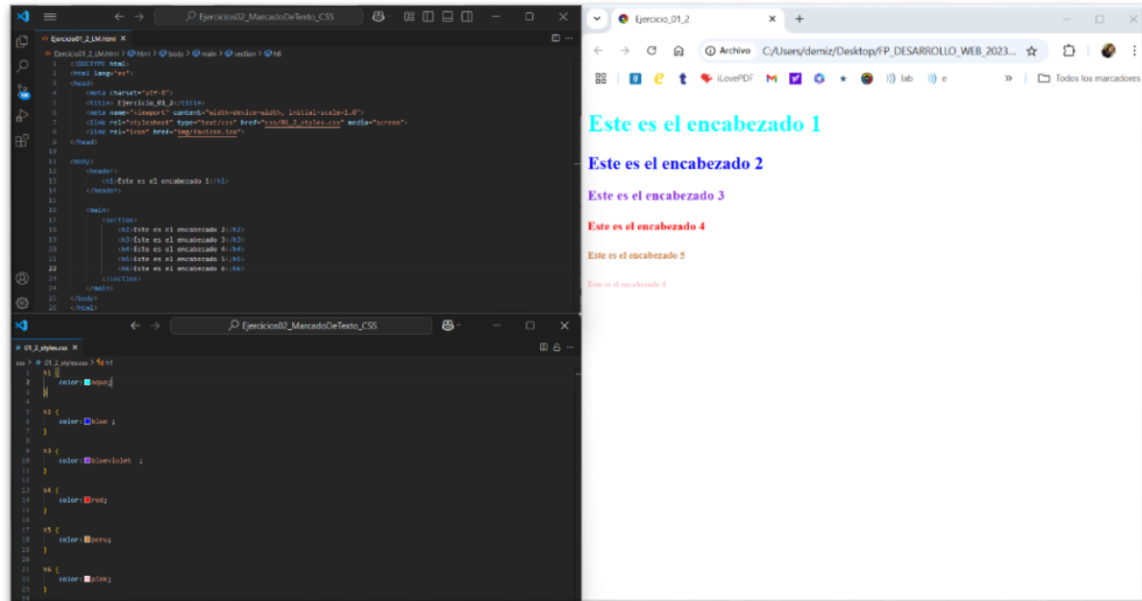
Ejercicios02_MarcadoDeTexto_CSS

Ejercicio01_2_LM.html ×

Ejercicio01_2_LM.html > html > body > main > section > h6

1 <!DOCTYPE html>
2 <html lang="es">
3 <head>
4 <meta charset="utf-8">
5 <title> Ejercicio_01_2</title>
6 <meta name="viewport" content="width=device-width, initial-scale=1.0">
7 <link rel="stylesheet" type="text/css" href="css/01_2_styles.css" media="screen">
8 <link rel="icon" href="img/favicon.ico">
9 </head>
10
11 <body>
12 <header>
13 <h1>Este es el encabezado 1</h1>
14 </header>
15
16 <main>
17 <section>
18 <h2>Este es el encabezado 2</h2>
19 <h3>Este es el encabezado 3</h3>
20 <h4>Este es el encabezado 4</h4>
21 <h5>Este es el encabezado 5</h5>
22 <h6>Este es el encabezado 6</h6>
23 </section>
24 </main>
25 </body>
26 </html>

Ejercicios02_MarcadoDeTexto_CSS

01_2_styles.css ×

css > # 01_2_styles.css > h1

1 h1 {
2 color: aqua;
3 }
4
5 h2 {
6 color: blue ;
7 }
8
9 h3 {
10 color: blueviolet ;
11 }
12
13 h4 {
14 color: red;
15 }
16
17 h5 {
18 color: peru;
19 }
20
21 h6 {
22 color: pink;
23 }

Ejercicio_01_2 ×

Archivo C:/Users/demiz/Desktop/FP_DESARROLLO_WEB_2023...

iLovePDF lab e Todos los marcadores

Este es el encabezado 1

Este es el encabezado 2

Este es el encabezado 3

Este es el encabezado 4

Este es el encabezado 5

Este es el encabezado 6